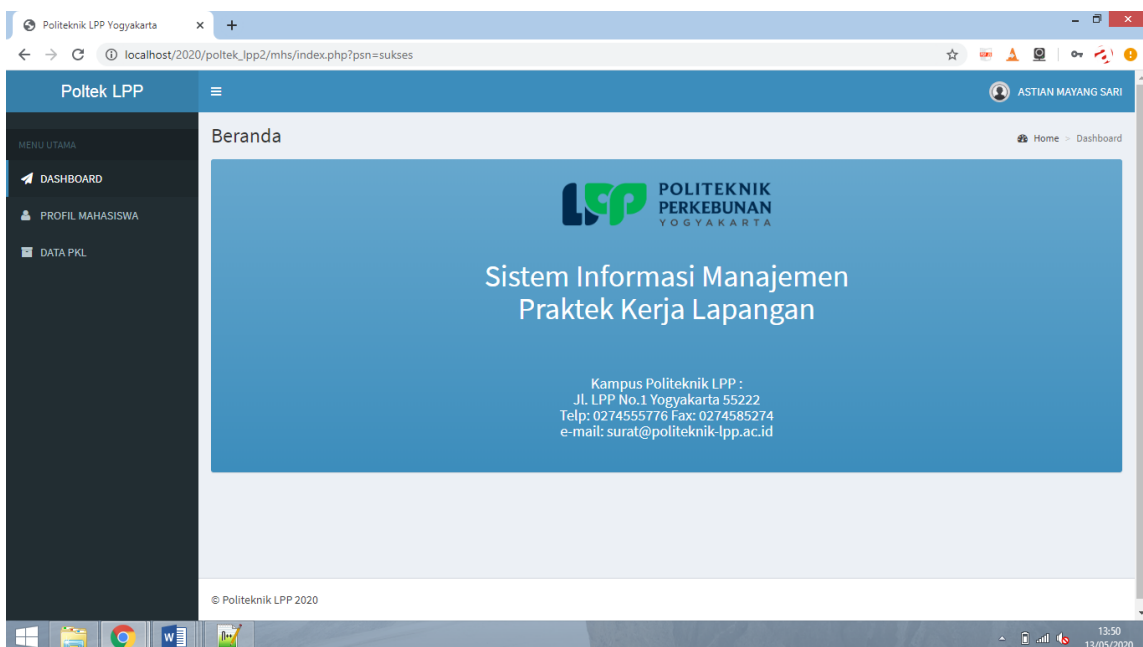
Politeknik LPP Yogyakarta ×

localhost/2020/poltek_lpp2/mhs/index.php?psn=sukses

Poltek LPP

ASTIAN MAYANG SARI

MENU UTAMA

DASHBOARD

PROFIL MAHASISWA

DATA PKL

Beranda

Home > Dashboard

LPP POLITEKNIK PERKEBUNAN YOGYAKARTA

Sistem Informasi Manajemen
Praktek Kerja Lapangan

Kampus Politeknik LPP :
Jl. LPP No.1 Yogyakarta 55222
Telp: 0274555776 Fax: 0274585274
e-mail: surat@politeknik-lpp.ac.id

© Politeknik LPP 2020

13:50
13/05/2020